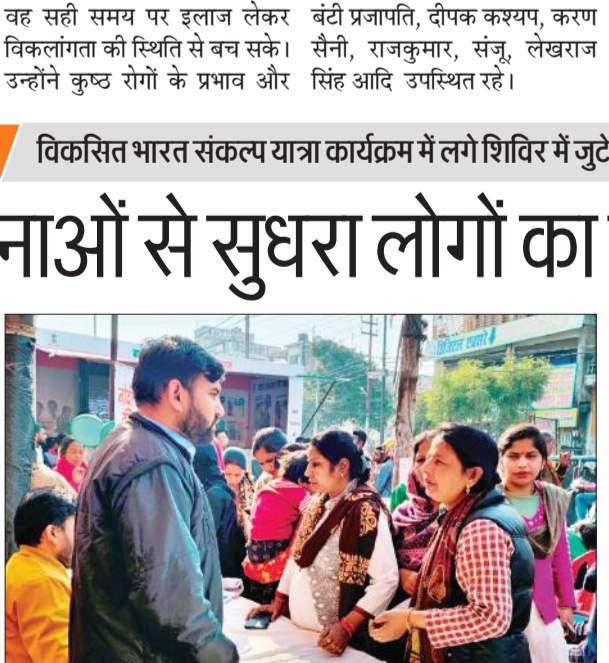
वह सही समय पर इलाज लेकर विकलांगता की स्थिति से बच सके। उन्होंने कुष्ठ रोगों के प्रभाव और

बंटी प्रजापति, दीपक कश्यप, करण सैनी, राजकुमार, संजू, लेखराज सिंह आदि उपस्थित रहे।

विकसित भारत संकल्प यात्रा कार्यक्रम में लगे शिविर में जुटे

नाओं से सुधरा लोगों का

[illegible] एजाज़